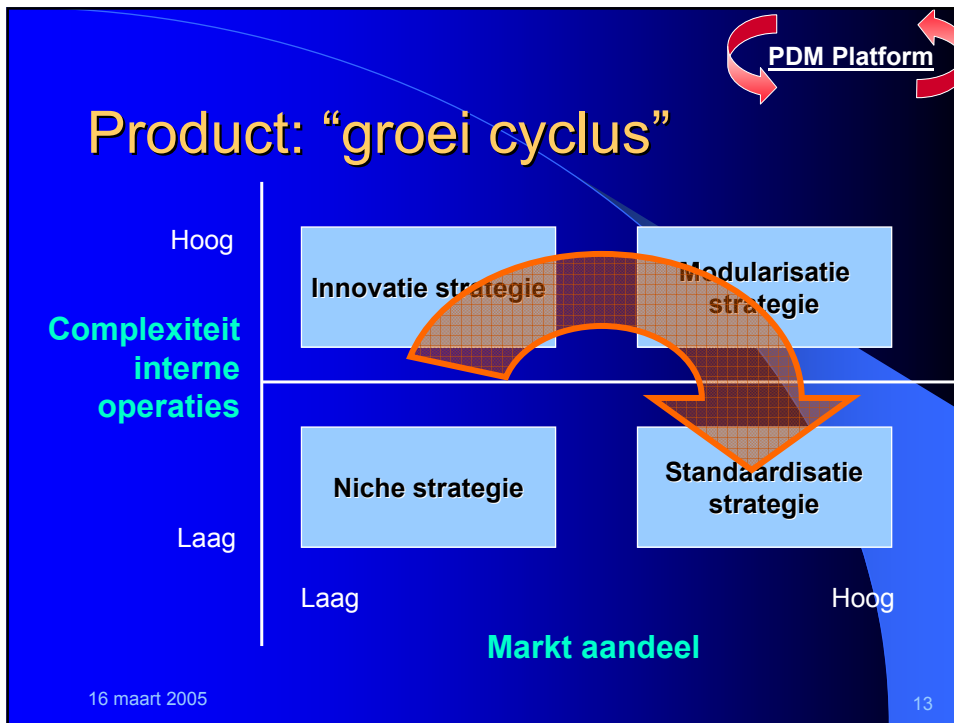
PDM Platform

Product: “groei cyclus”

Hoog

Complexiteit interne operaties

Laag

Innovatie strategie

Modularisatie strategie

Niche strategie

Standaardisatie strategie

Laag

Hoog

Markt aandeel

16 maart 2005

13